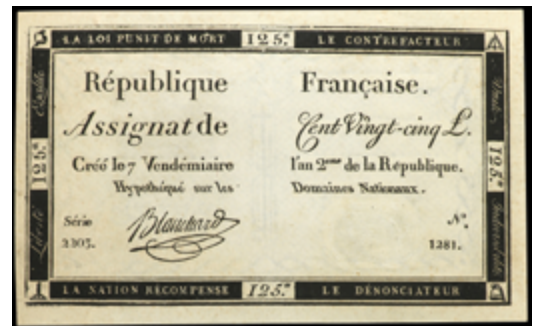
LA LOI PUNIT DE MORT 125.£ LE CONTREFACTEUR

République Française.

Assignat de Cent Vingt-cinq £.

Créé le 7 Vendémiaire l'an 2$^{me}$ de la République.

Hypothéqué sur les Domaines Nationaux.

Série 2305.

Blanchard

N.° 1381.

Liberté 125.£ Égalité

Unité 125.£ Indivisibilité

LA NATION RÉCOMPENSE 125.£ LE DÉNONCIATEUR